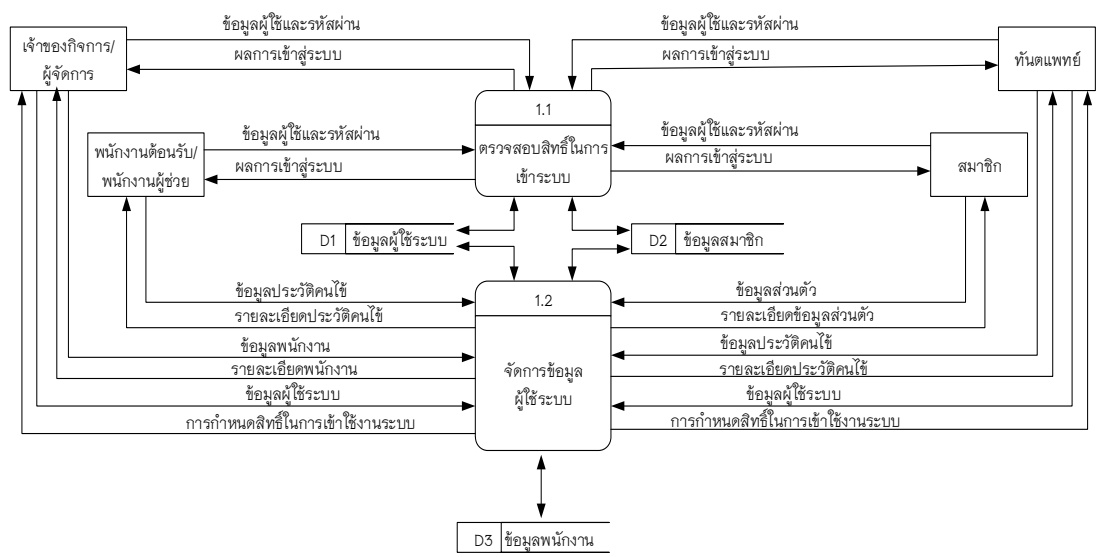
ข้อมูลผู้ใช้และรหัสผ่าน
ผลการเข้าสู่ระบบ
ข้อมูลผู้ใช้และรหัสผ่าน
ผลการเข้าสู่ระบบ
เจ้าของกิจการ/ผู้จัดการ
ทันตแพทย์
1.1
ตรวจสอบสิทธิ์ในการเข้าระบบ
ข้อมูลผู้ใช้และรหัสผ่าน
ผลการเข้าสู่ระบบ
พนักงานต้อนรับ/พนักงานผู้ช่วย
ข้อมูลผู้ใช้และรหัสผ่าน
ผลการเข้าสู่ระบบ
สมาชิก
D1 ข้อมูลผู้ใช้ระบบ
D2 ข้อมูลสมาชิก
1.2
ข้อมูลประวัติคนไข้
รายละเอียดประวัติคนไข้
ข้อมูลพนักงาน
รายละเอียดพนักงาน
ข้อมูลผู้ใช้ระบบ
การกำหนดสิทธิ์ในการเข้าใช้งานระบบ
จัดการข้อมูลผู้ใช้ระบบ
ข้อมูลส่วนตัว
รายละเอียดข้อมูลส่วนตัว
ข้อมูลประวัติคนไข้
รายละเอียดประวัติคนไข้
ข้อมูลผู้ใช้ระบบ
การกำหนดสิทธิ์ในการเข้าใช้งานระบบ
D3 ข้อมูลพนักงาน